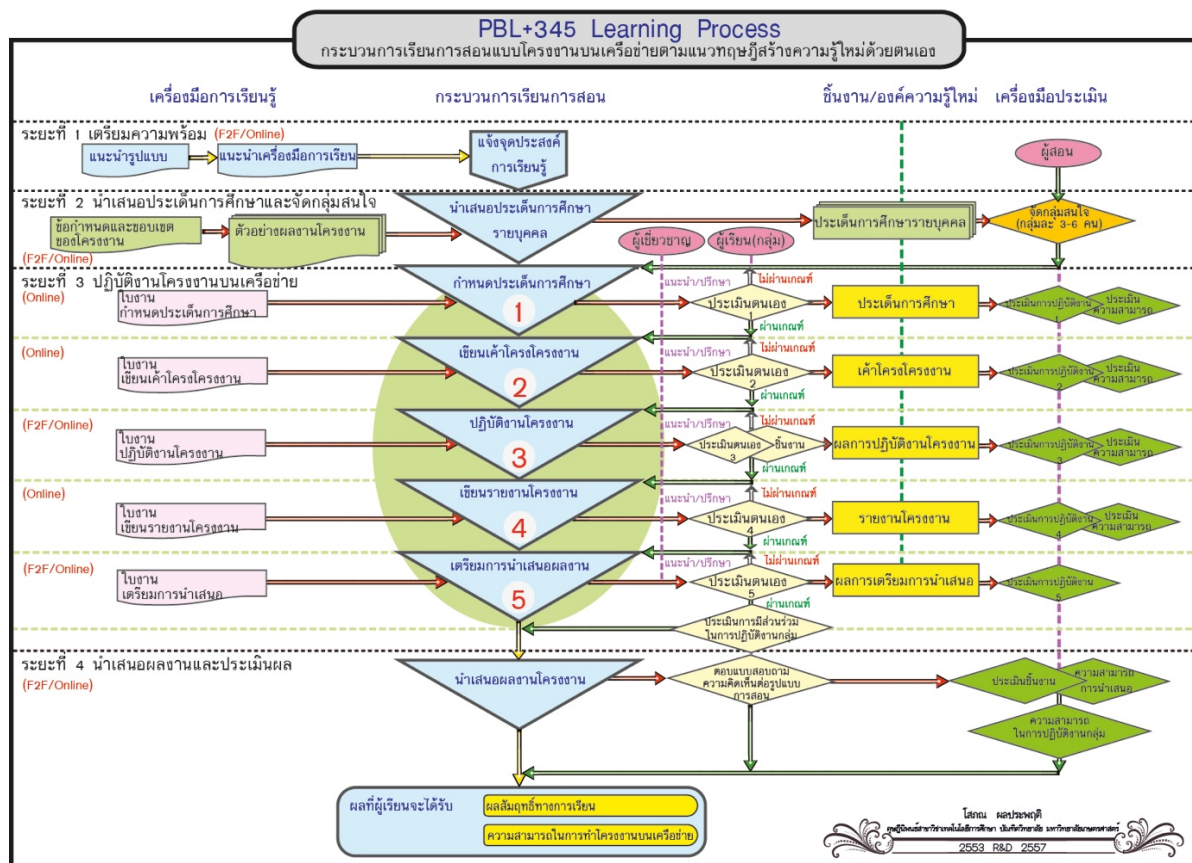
PBL+345 Learning Process
กระบวนการเรียนการสอนแบบโครงงานบนเครือข่ายตามแนวทฤษฎีสร้างความรู้ใหม่ด้วยตนเอง

เครื่องมือการเรียนรู้
กระบวนการเรียนการสอน
ชิ้นงาน/องค์ความรู้ใหม่
เครื่องมือประเมิน

ระยะที่ 1 เตรียมความพร้อม (F2F/Online)
แนะนำรูปแบบ
แนะนำเครื่องมือการเรียน
แจ้งจุดประสงค์การเรียนรู้
ผู้สอน

ระยะที่ 2 นำเสนอประเด็นการศึกษาและจัดกลุ่มสนใจ
ข้อกำหนดและขอบเขตของโครงงาน
ตัวอย่างผลงานโครงงาน
(F2F/Online)
นำเสนอประเด็นการศึกษารายบุคคล
ประเด็นการศึกษารายบุคคล
จัดกลุ่มสนใจ (กลุ่มละ 3-6 คน)
ผู้เชี่ยวชาญ
ผู้เรียน(กลุ่ม)

ระยะที่ 3 ปฏิบัติงานโครงงานบนเครือข่าย
(Online)
ใบงาน กำหนดประเด็นการศึกษา
กำหนดประเด็นการศึกษา
1
แนะนำ/ปรึกษา
ไม่ผ่านเกณฑ์
ประเมินตนเอง 1
ผ่านเกณฑ์
ประเด็นการศึกษา
ประเมินการปฏิบัติงาน 1
ประเมินความสามารถ

(Online)
ใบงาน เขียนเค้าโครงโครงงาน
เขียนเค้าโครงโครงงาน
2
แนะนำ/ปรึกษา
ไม่ผ่านเกณฑ์
ประเมินตนเอง 2
ผ่านเกณฑ์
เค้าโครงโครงงาน
ประเมินการปฏิบัติงาน 2
ประเมินความสามารถ

(F2F/Online)
ใบงาน ปฏิบัติงานโครงงาน
ปฏิบัติงานโครงงาน
3
แนะนำ/ปรึกษา
ไม่ผ่านเกณฑ์
ประเมินตนเอง 3
ชิ้นงาน
ผ่านเกณฑ์
ผลการปฏิบัติงานโครงงาน
ประเมินการปฏิบัติงาน 3
ประเมินความสามารถ

(Online)
ใบงาน เขียนรายงานโครงงาน
เขียนรายงานโครงงาน
4
แนะนำ/ปรึกษา
ไม่ผ่านเกณฑ์
ประเมินตนเอง 4
ผ่านเกณฑ์
รายงานโครงงาน
ประเมินการปฏิบัติงาน 4
ประเมินความสามารถ

(F2F/Online)
ใบงาน เตรียมการนำเสนอ
เตรียมการนำเสนอผลงาน
5
แนะนำ/ปรึกษา
ไม่ผ่านเกณฑ์
ประเมินตนเอง 5
ผ่านเกณฑ์
ผลการเตรียมการนำเสนอ
ประเมินการปฏิบัติงาน 5
ประเมินการมีส่วนร่วมในการปฏิบัติงานกลุ่ม

ระยะที่ 4 นำเสนอผลงานและประเมินผล
(F2F/Online)
นำเสนอผลงานโครงงาน
ตอบแบบสอบถามความคิดเห็นต่อรูปแบบการสอน
ประเมินชิ้นงาน
ความสามารถการนำเสนอ
ความสามารถในการปฏิบัติงานกลุ่ม

ผลที่ผู้เรียนจะได้รับ
ผลสัมฤทธิ์ทางการเรียน
ความสามารถในการทำโครงงานบนเครือข่าย

โสภณ ผลประพฤติ
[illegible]
2553 R&D 2557